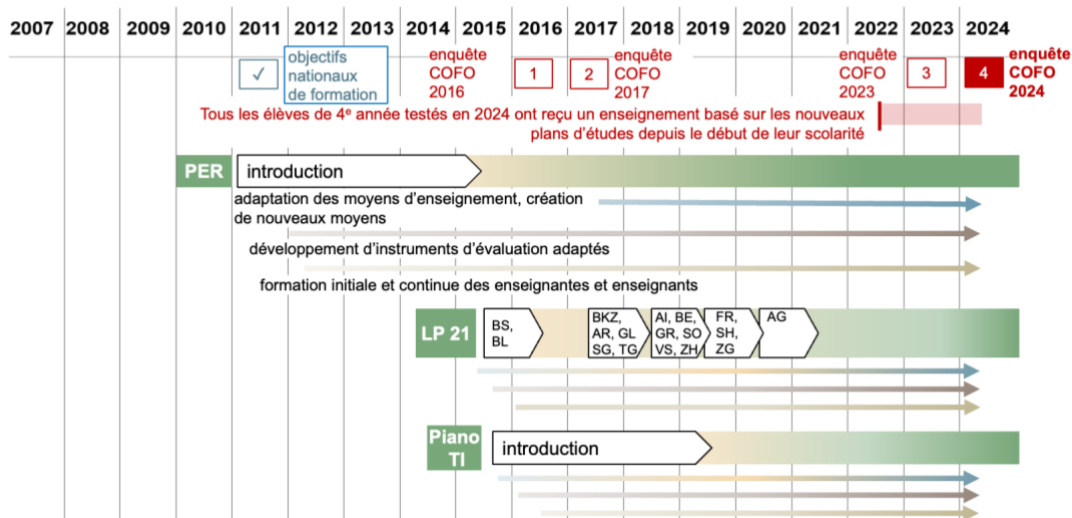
2007 2008 2009 2010 2011 2012 2013 2014 2015 2016 2017 2018 2019 2020 2021 2022 2023 2024

✓ objectifs nationaux de formation

enquête COFO 2016

1

2

enquête COFO 2017

enquête COFO 2023

3

4

enquête COFO 2024

Tous les élèves de 4$^e$ année testés en 2024 ont reçu un enseignement basé sur les nouveaux plans d'études depuis le début de leur scolarité

PER

introduction

adaptation des moyens d'enseignement, création de nouveaux moyens

développement d'instruments d'évaluation adaptés

formation initiale et continue des enseignantes et enseignants

LP 21

BS, BL

BKZ, AR, GL SG, TG

AI, BE, GR, SO VS, ZH

FR, SH, ZG

AG

Piano TI

introduction